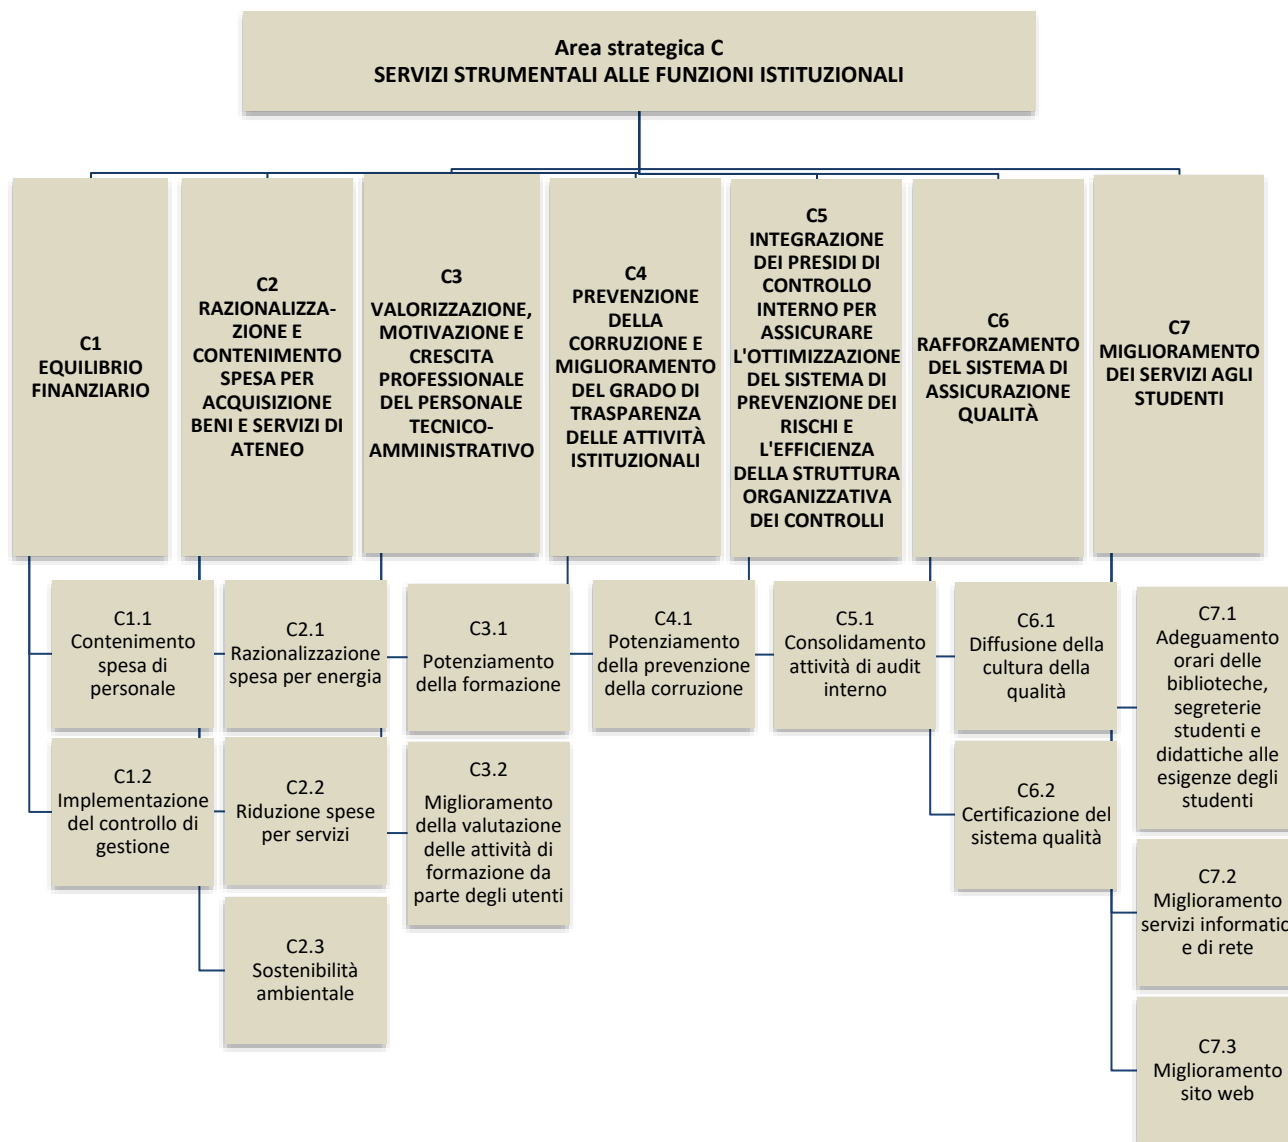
Area strategica C
SERVIZI STRUMENTALI ALLE FUNZIONI ISTITUZIONALI

C1
EQUILIBRIO FINANZIARIO

C2
RAZIONALIZZAZIONE E CONTENIMENTO SPESA PER ACQUISIZIONE BENI E SERVIZI DI ATENEO

C3
VALORIZZAZIONE, MOTIVAZIONE E CRESCITA PROFESSIONALE DEL PERSONALE TECNICO-AMMINISTRATIVO

C4
PREVENZIONE DELLA CORRUZIONE E MIGLIORAMENTO DEL GRADO DI TRASPARENZA DELLE ATTIVITÀ ISTITUZIONALI

C5
INTEGRAZIONE DEI PRESIDI DI CONTROLLO INTERNO PER ASSICURARE L'OTTIMIZZAZIONE DEL SISTEMA DI PREVENZIONE DEI RISCHI E L'EFFICIENZA DELLA STRUTTURA ORGANIZZATIVA DEI CONTROLLI

C6
RAFFORZAMENTO DEL SISTEMA DI ASSICURAZIONE QUALITÀ

C7
MIGLIORAMENTO DEI SERVIZI AGLI STUDENTI

C1.1
Contenimento spesa di personale

C1.2
Implementazione del controllo di gestione

C2.1
Razionalizzazione spesa per energia

C2.2
Riduzione spese per servizi

C2.3
Sostenibilità ambientale

C3.1
Potenziamento della formazione

C3.2
Miglioramento della valutazione delle attività di formazione da parte degli utenti

C4.1
Potenziamento della prevenzione della corruzione

C5.1
Consolidamento attività di audit interno

C6.1
Diffusione della cultura della qualità

C6.2
Certificazione del sistema qualità

C7.1
Adeguamento orari delle biblioteche, segreterie studenti e didattiche alle esigenze degli studenti

C7.2
Miglioramento servizi informatic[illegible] e di rete

C7.3
Miglioramento sito web